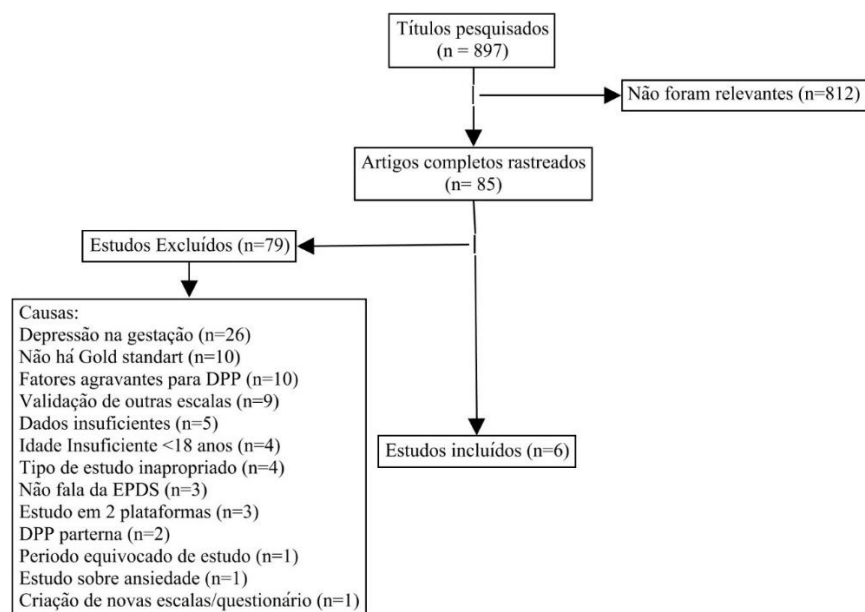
Títulos pesquisados
(n = 897)

Não foram relevantes (n=812)

Artigos completos rastreados
(n= 85)

Estudos Excluídos (n=79)

Causas:
Depressão na gestação (n=26)
Não há Gold standart (n=10)
Fatores agravantes para DPP (n=10)
Validação de outras escalas (n=9)
Dados insuficientes (n=5)
Idade Insuficiente <18 anos (n=4)
Tipo de estudo inapropriado (n=4)
Não fala da EPDS (n=3)
Estudo em 2 plataformas (n=3)
DPP parterna (n=2)
Periodo equivocado de estudo (n=1)
Estudo sobre ansiedade (n=1)
Criação de novas escalas/questionário (n=1)

Estudos incluídos (n=6)